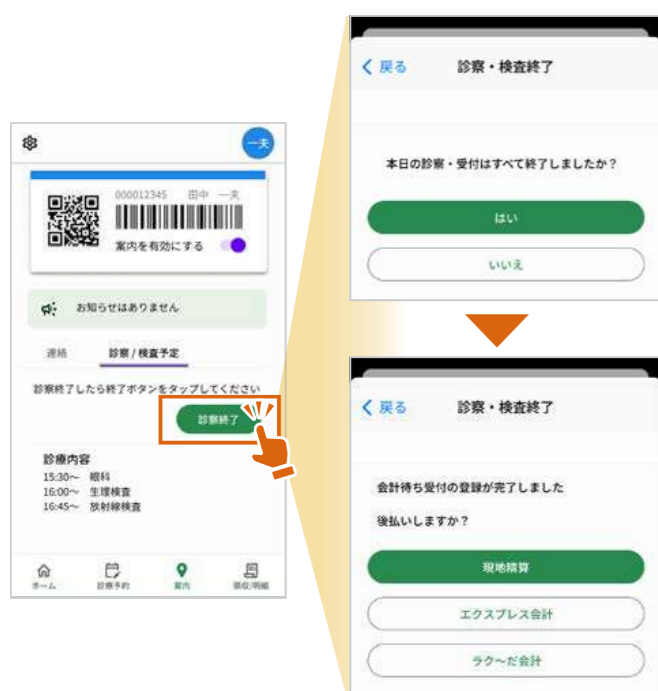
一夫

000012345 田中 一夫

案内を有効にする

お知らせはありません

連絡

診察 / 検査予定

診察終了したら終了ボタンをタップしてください

診察終了

診療内容

15:30〜 眼科

16:00〜 生理検査

16:45〜 放射線検査

ホーム

診療予約

案内

領収/明細

< 戻る 診察・検査終了

本日の診察・受付はすべて終了しましたか？

はい

いいえ

< 戻る 診察・検査終了

会計待ち受付の登録が完了しました

後払いしますか？

現地精算

エクスプレス会計

ラク〜だ会計